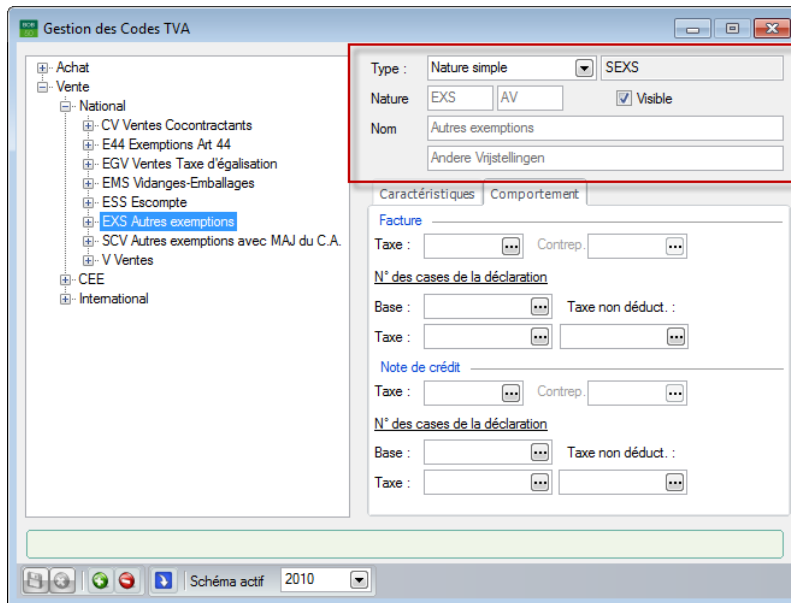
Gestion des Codes TVA

Achat
Vente
National
CV Ventes Cocontractants
E44 Exemptions Art 44
EGV Ventes Taxe d'égalisation
EMS Vidanges-Emballages
ESS Escompte
EXS Autres exemptions
SCV Autres exemptions avec MAJ du C.A.
V Ventes
CEE
International

Type : Nature simple SEXS
Nature EXS AV Visible
Nom Autres exemptions
Andere Vrijstellingen

Caractéristiques Comportement

Facture
Taxe : Contrep.
N° des cases de la déclaration
Base : Taxe non déduct. :
Taxe :

Note de crédit
Taxe : Contrep.
N° des cases de la déclaration
Base : Taxe non déduct. :
Taxe :

Schéma actif 2010